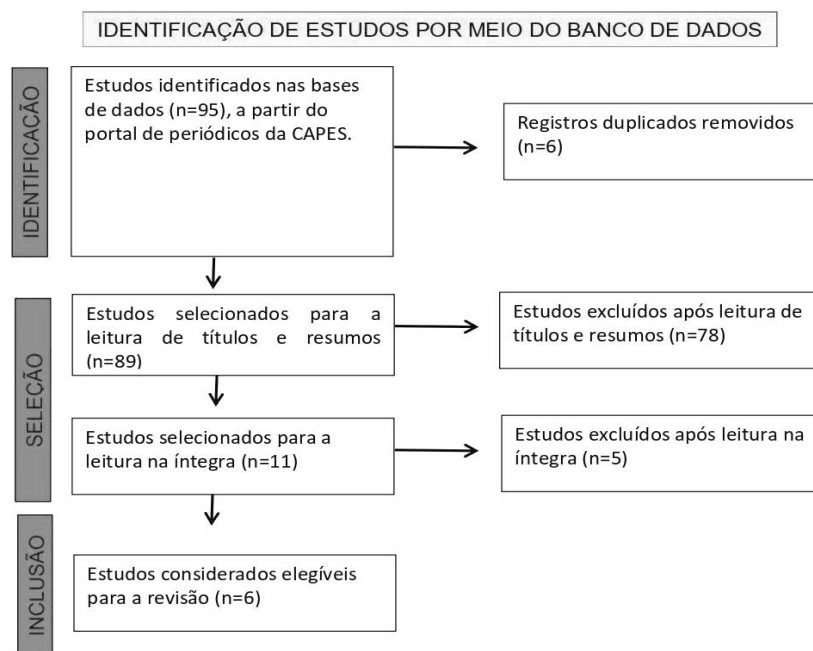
IDENTIFICAÇÃO DE ESTUDOS POR MEIO DO BANCO DE DADOS

IDENTIFICAÇÃO

Estudos identificados nas bases de dados (n=95), a partir do portal de periódicos da CAPES.

Registros duplicados removidos (n=6)

SELEÇÃO

Estudos selecionados para a leitura de títulos e resumos (n=89)

Estudos excluídos após leitura de títulos e resumos (n=78)

Estudos selecionados para a leitura na íntegra (n=11)

Estudos excluídos após leitura na íntegra (n=5)

INCLUSÃO

Estudos considerados elegíveis para a revisão (n=6)